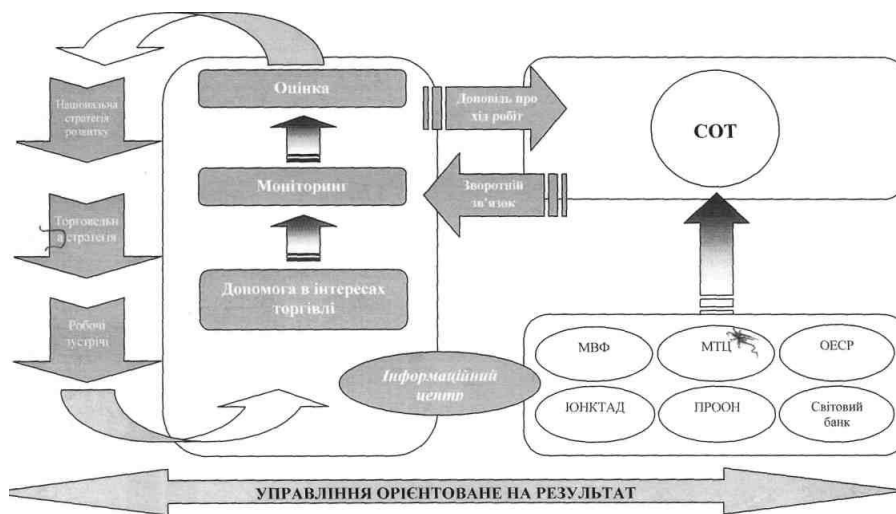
Національна стратегія розвитку

Торговельна стратегія

Робочі зустрічі

Оцінка

Моніторинг

Допомога в інтересах торгівлі

Інформаційний центр

Доповідь про хід робіт

Зворотній зв'язок

СОТ

МВФ

МТЦ

ОЕСР

ЮНКТАД

ПРООН

Світовий банк

УПРАВЛІННЯ ОРІЄНТОВАНЕ НА РЕЗУЛЬТАТ